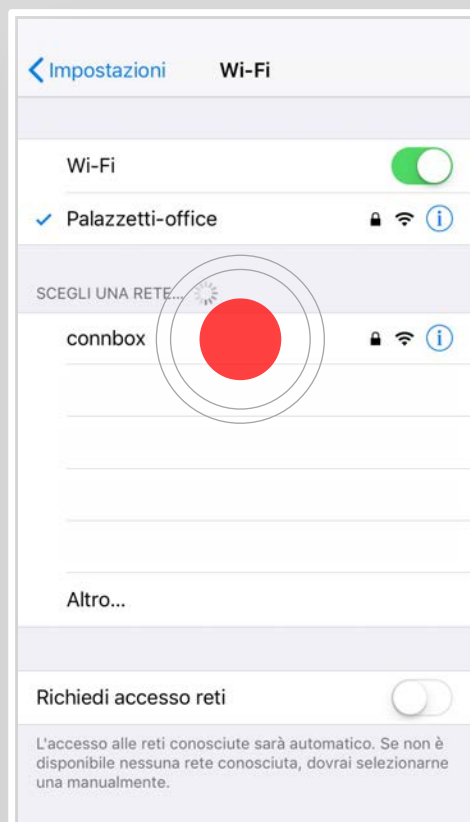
Impostazioni Wi-Fi

Wi-Fi

Palazzetti-office

SCEGLI UNA RETE...

connbox

Altro...

Richiedi accesso reti

L'accesso alle reti conosciute sarà automatico. Se non è disponibile nessuna rete conosciuta, dovrai selezionarne una manualmente.